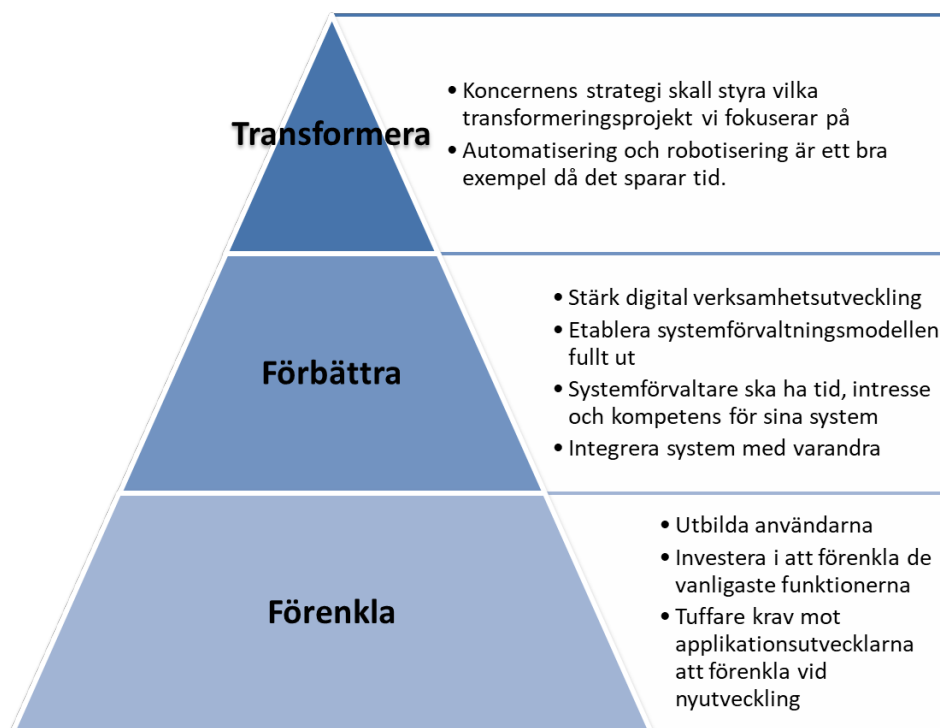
Transformera

• Koncernens strategi skall styra vilka transformeringsprojekt vi fokuserar på
• Automatisering och robotisering är ett bra exempel då det sparar tid.

Förbättra

• Stärk digital verksamhetsutveckling
• Etablera systemförvaltningsmodellen fullt ut
• Systemförvaltare ska ha tid, intresse och kompetens för sina system
• Integrera system med varandra

Förenkla

• Utbilda användarna
• Investera i att förenkla de vanligaste funktionerna
• Tuffare krav mot applikationsutvecklarna att förenkla vid nyutveckling